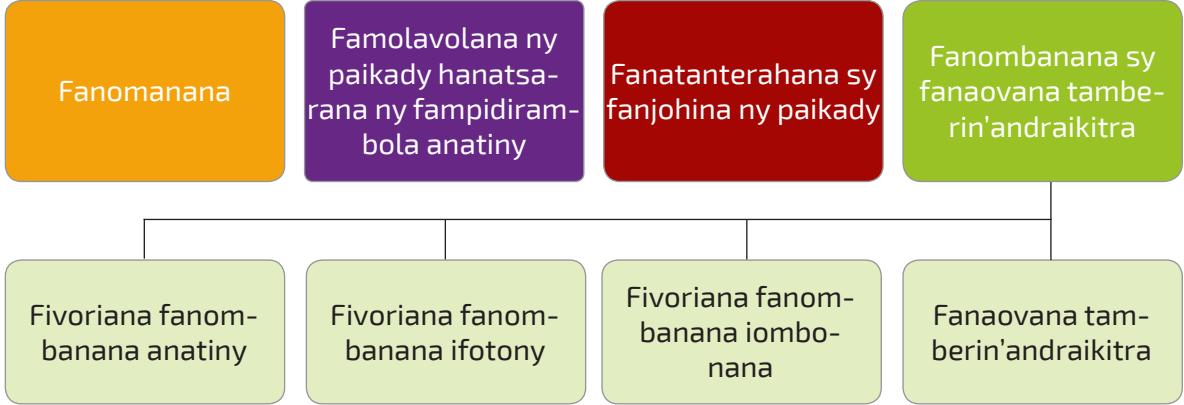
Fanomanana

Famolavolana ny paikady hanatsarana ny fampidirambola anatiny

Fanatanterahana sy fanjohina ny paikady

Fanombanana sy fanaovana tamberin'andraikitra

Fivoriana fanombanana anatiny

Fivoriana fanombanana ifotony

Fivoriana fanombanana iombonana

Fanaovana tamberin'andraikitra